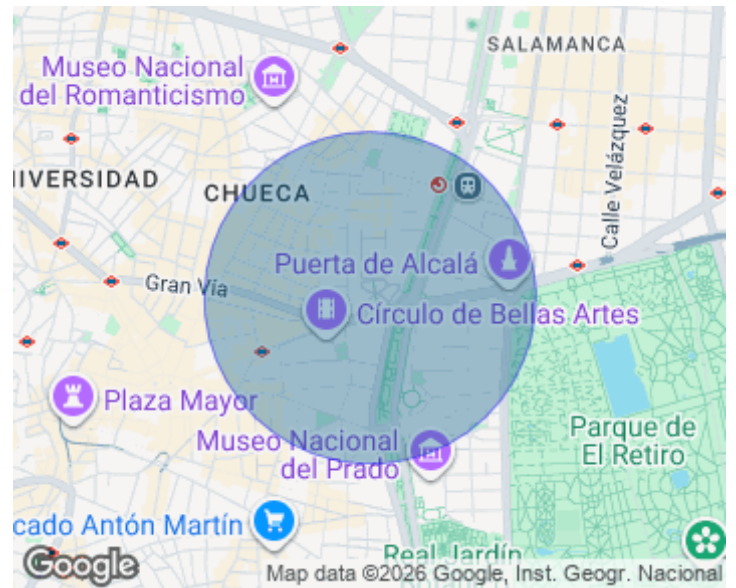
SALAMANCA

Museo Nacional del Romanticismo

IVERSIDAD

CHUECA

Calle Velázquez

Puerta de Alcalá

Gran Vía

Círculo de Bellas Artes

Plaza Mayor

Museo Nacional del Prado

Parque de El Retiro

cado Antón Martín

Real Jardín

Google

Map data ©2026 Google, Inst. Geogr. Nacional